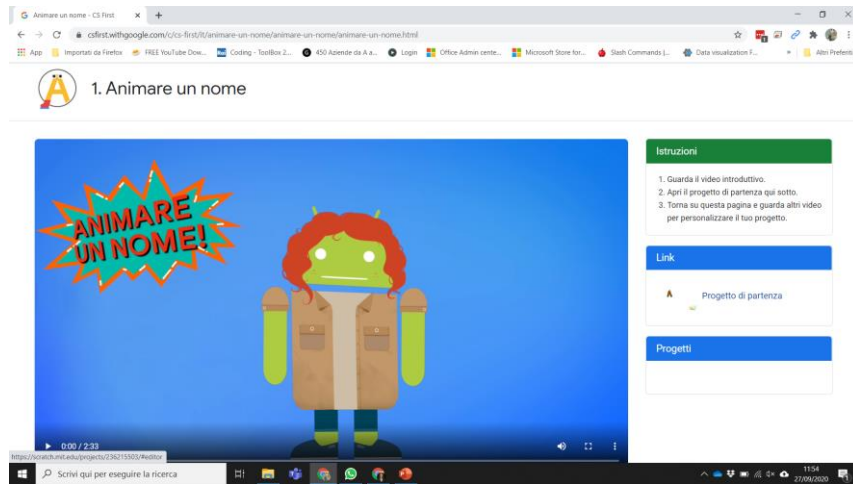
Animare un nome - CS First × +

csfirst.withgoogle.com/c/cs-first/it/animare-un-nome/animare-un-nome/animare-un-nome.html

App | Importati da Firefox | FREE YouTube Dow... | Coding - ToolBox 2... | 450 Aziende da A a... | Login | Office Admin cente... | Microsoft Store for... | Slash Commands |... | Data visualization F... | » | Altri Preferiti

1. Animare un nome

ANIMARE UN NOME!

0:00 / 2:33

Istruzioni

1. Guarda il video introduttivo.
2. Apri il progetto di partenza qui sotto.
3. Torna su questa pagina e guarda altri video per personalizzare il tuo progetto.

Link

Progetto di partenza

Progetti

https://scratch.mit.edu/projects/336215503/#editor

Scrivi qui per eseguire la ricerca

11:54
27/09/2020